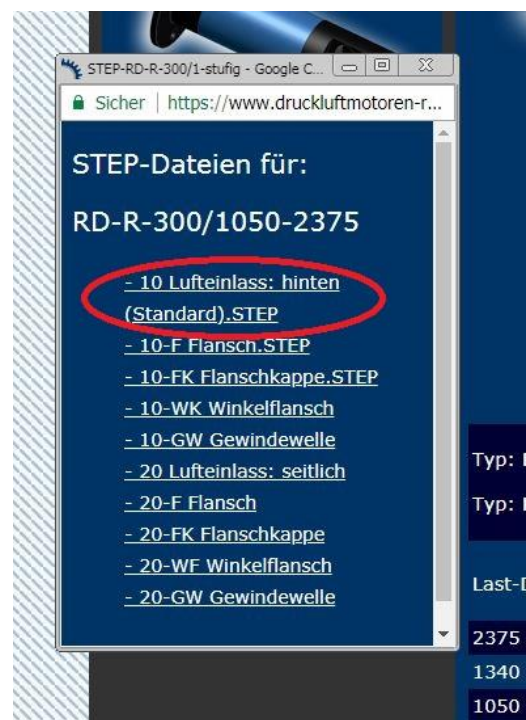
STEP-RD-R-300/1-stufig - Google C...

Sicher | https://www.druckluftmotoren-r...

STEP-Dateien für:

RD-R-300/1050-2375

- 10 Lufteinlass: hinten (Standard).STEP

- 10-F Flansch.STEP

- 10-FK Flanschkappe.STEP

- 10-WK Winkelflansch

- 10-GW Gewindewelle

- 20 Lufteinlass: seitlich

- 20-F Flansch

- 20-FK Flanschkappe

- 20-WF Winkelflansch

- 20-GW Gewindewelle

Typ: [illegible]

Typ: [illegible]

Last-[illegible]

2375

1340

1050